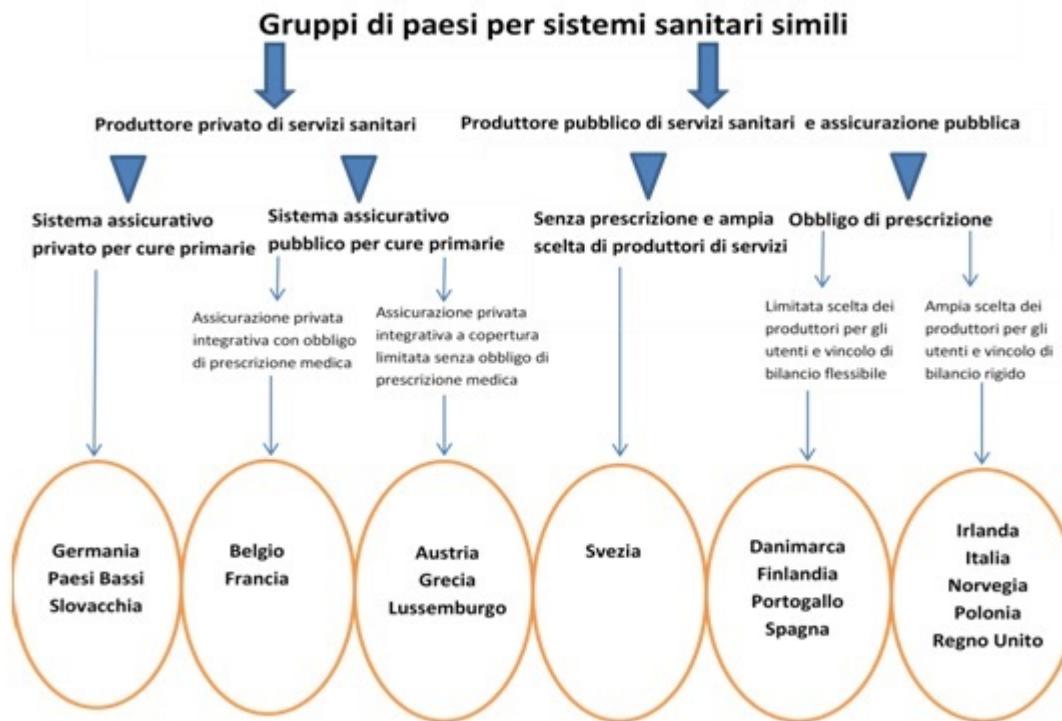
Gruppi di paesi per sistemi sanitari simili

Produttore privato di servizi sanitari

Produttore pubblico di servizi sanitari e assicurazione pubblica

Sistema assicurativo privato per cure primarie

Sistema assicurativo pubblico per cure primarie

Senza prescrizione e ampia scelta di produttori di servizi

Obbligo di prescrizione

Assicurazione privata integrativa con obbligo di prescrizione medica

Assicurazione privata integrativa a copertura limitata senza obbligo di prescrizione medica

Limitata scelta dei produttori per gli utenti e vincolo di bilancio flessibile

Ampia scelta dei produttori per gli utenti e vincolo di bilancio rigido

Germania
Paesi Bassi
Slovacchia

Belgio
Francia

Austria
Grecia
Lussemburgo

Svezia

Danimarca
Finlandia
Portogallo
Spagna

Irlanda
Italia
Norvegia
Polonia
Regno Unito